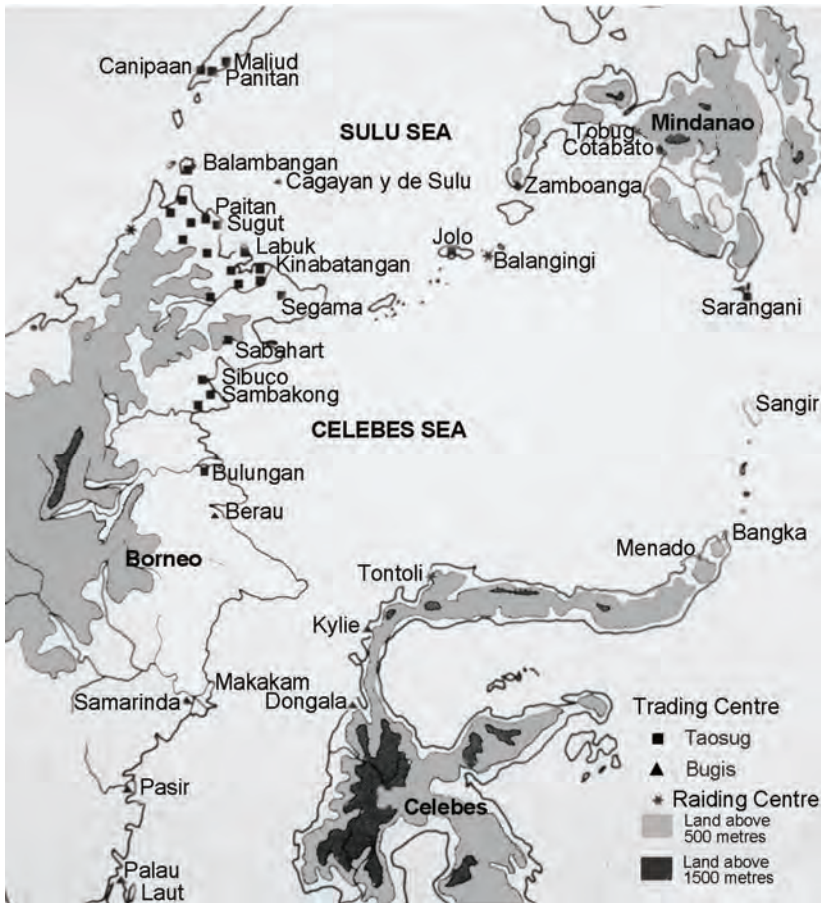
Canipaan
Maliud
Panitan
SULU SEA
Tobug
Mindanao
Cotabato
Balambangan
Cagayan y de Sulu
Zamboanga
Paitan
Sugut
Labuk
Kinabatangan
Jolo
Balangingi
Segama
Sarangani
Sabahart
Sibuco
Sambakong
Sangir
CELEBES SEA
Bulungan
Berau
Borneo
Bangka
Menado
Tontoli
Kylie
Makakam
Samarinda
Dongala
Trading Centre
Taosug
Bugis
Raiding Centre
Land above 500 metres
Land above 1500 metres
Pasir
Celebes
Palau Laut